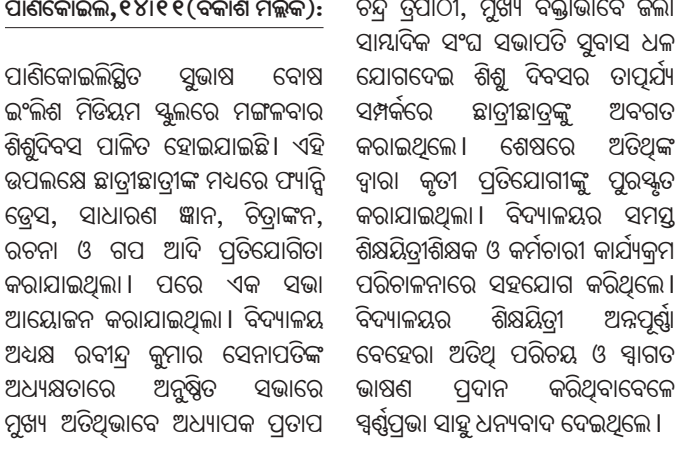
ପାଣିକୋଇଲି,୧୪।୧୧(ବିକାଶ ମଲ୍ଲିକ):

ପାଣିକୋଇଲିସ୍ଥିତ ସୁଭାଷ ବୋଷ ଇଂଲିଶ ମିଡିୟମ ସ୍କୁଲରେ ମଙ୍ଗଳବାର ଶିଶୁଦିବସ ପାଳିତ ହୋଇଯାଇଛି। ଏହି ଉପଲକ୍ଷେ ଛାତ୍ରୀଛାତ୍ରଙ୍କ ମଧ୍ୟରେ ଫ୍ୟାନ୍ସି ଡ୍ରେସ, ସାଧାରଣ ଜ୍ଞାନ, ଚିତ୍ରାଙ୍କନ, ରଚନା ଓ ଗପ ଆଦି ପ୍ରତିଯୋଗିତା କରାଯାଇଥିଲା। ପରେ ଏକ ସଭା ଆୟୋଜନ କରାଯାଇଥିଲା। ବିଦ୍ୟାଳୟ ଅଧକ୍ଷ ରବୀନ୍ଦ୍ର କୁମାର ସେନାପତିଙ୍କ ଅଧ୍ୟକ୍ଷତାରେ ଅନୁଷ୍ଠିତ ସଭାରେ ମୁଖ୍ୟ ଅତିଥିଭାବେ ଅଧ୍ୟାପକ ପ୍ରତାପ ଚନ୍ଦ୍ର ତ୍ରିପାଠୀ, ମୁଖ୍ୟ ବକ୍ତାଭାବେ ଜଲ୍ଲା ସାମ୍ବାଦିକ ସଂଘ ସଭାପତି ସୁବାସ ଧଳ ଯୋଗଦେଇ ଶିଶୁ ଦିବସର ତାତ୍ପର୍ଯ୍ୟ ସମ୍ପର୍କରେ ଛାତ୍ରୀଛାତ୍ରଙ୍କୁ ଅବଗତ କରାଇଥିଲେ। ଶେଷରେ ଅତିଥିଙ୍କ ଦ୍ୱାରା କୃତୀ ପ୍ରତିଯୋଗୀଙ୍କୁ ପୁରସ୍କୃତ କରାଯାଇଥିଲା। ବିଦ୍ୟାଳୟର ସମସ୍ତ ଶିକ୍ଷୟିତ୍ରୀଶିକ୍ଷକ ଓ କର୍ମଚାରୀ କାର୍ଯ୍ୟକ୍ରମ ପରିଚାଳନାରେ ସହଯୋଗ କରିଥିଲେ। ବିଦ୍ୟାଳୟର ଶିକ୍ଷୟିତ୍ରୀ ଅନ୍ନପୂର୍ଣ୍ଣା ବେହେରା ଅତିଥି ପରିଚୟ ଓ ସ୍ୱାଗତ ଭାଷଣ ପ୍ରଦାନ କରିଥିବାବେଳେ ସ୍ୱର୍ଣ୍ଣପ୍ରଭା ସାହୁ ଧନ୍ୟବାଦ ଦେଇଥିଲେ।